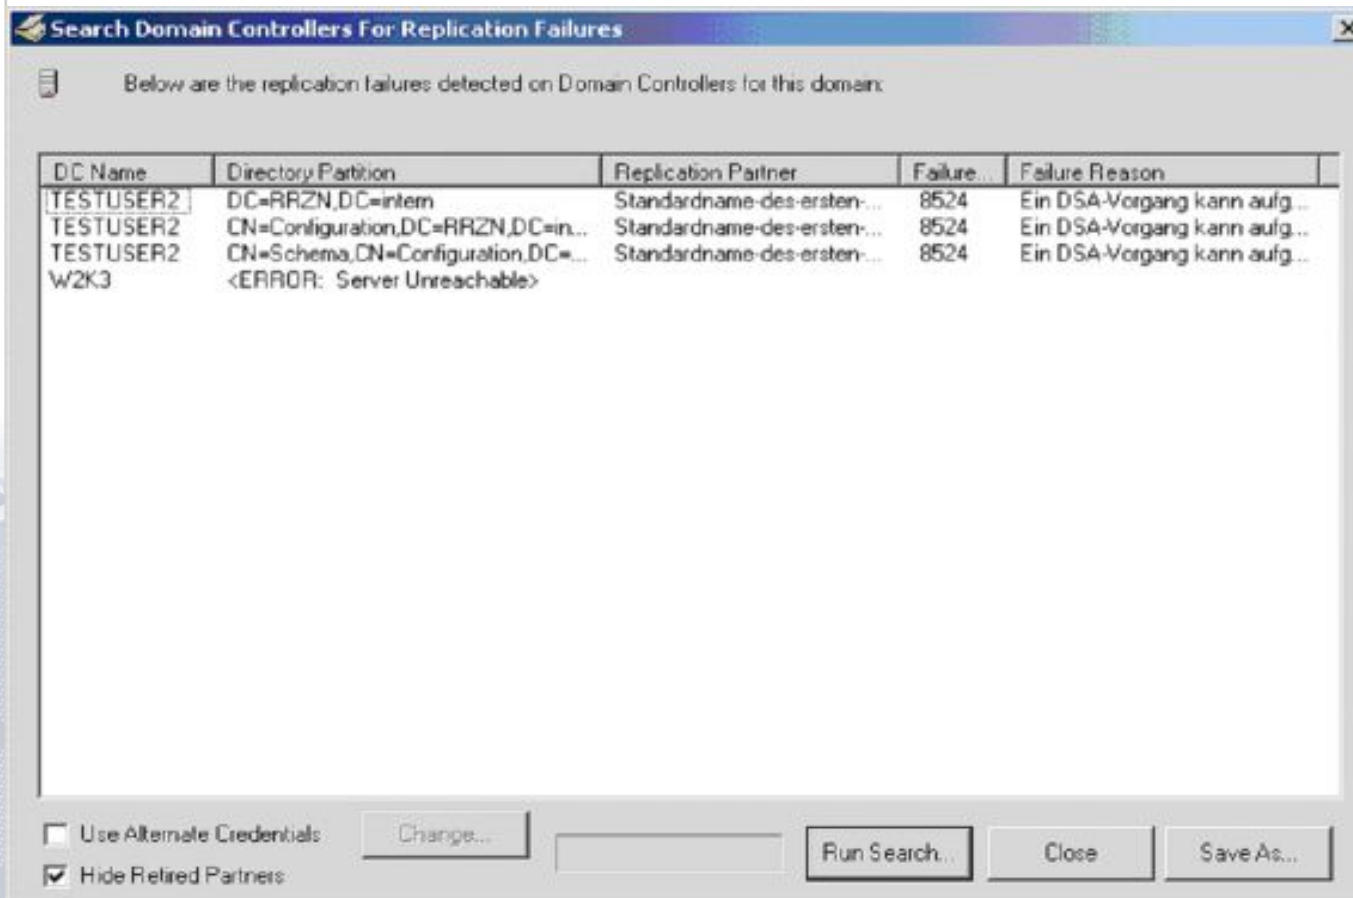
Search Domain Controllers For Replication Failures

Below are the replication failures detected on Domain Controllers for this domain:

| DC Name | Directory Partition | Replication Partner | Failure... | Failure Reason |
|---|---|---|---|---|
| TESTUSER2 | DC=RRZN,DC=intern | Standardname-des-ersten-... | 8524 | Ein DSA-Vorgang kann aufg... |
| TESTUSER2 | CN=Configuration,DC=RRZN,DC=in... | Standardname-des-ersten-... | 8524 | Ein DSA-Vorgang kann aufg... |
| TESTUSER2 | CN=Schema,CN=Configuration,DC=... | Standardname-des-ersten-... | 8524 | Ein DSA-Vorgang kann aufg... |
| W2K3 | <ERROR: Server Unreachable> | | | |

Use Alternate Credentials
Change...
Hide Retired Partners
Run Search...
Close
Save As...